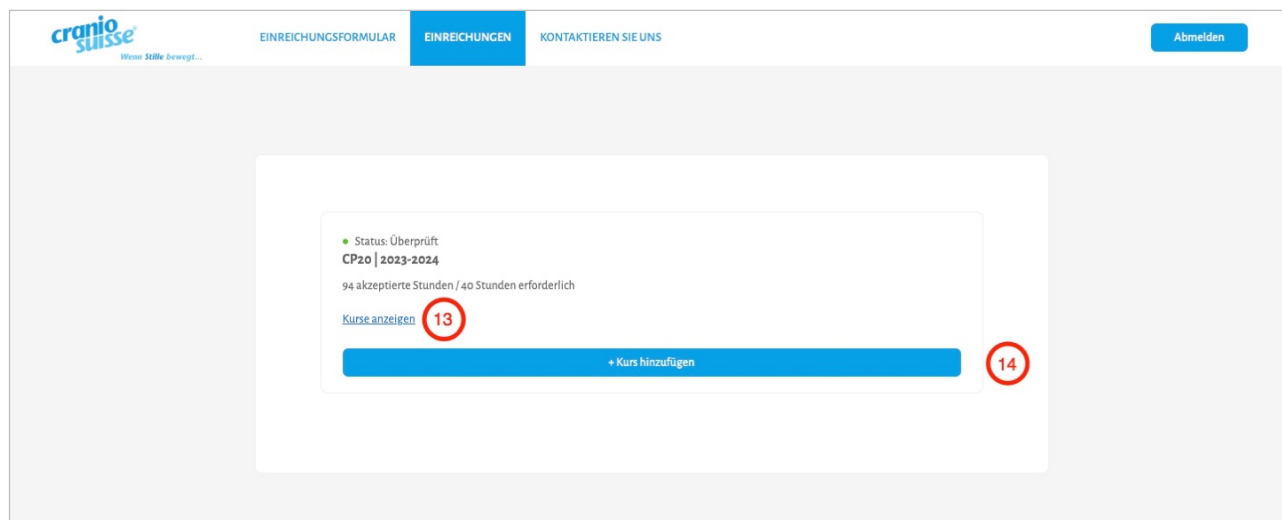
cranio suisse®
Wenn Stille bewegt...

EINREICHUNGSFORMULAR EINREICHUNGEN KONTAKTIEREN SIE UNS

Abmelden

Status: Überprüft
CP20 | 2023-2024

94 akzeptierte Stunden / 40 Stunden erforderlich

Kurse anzeigen 13

+ Kurs hinzufügen

14